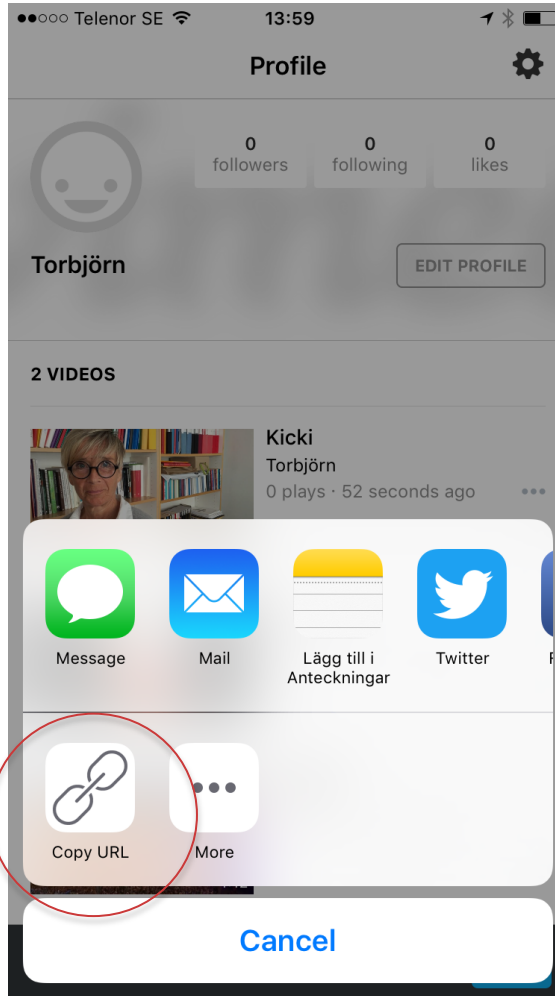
●●○○○ Telenor SE 13:59

Profile

0 followers
0 following
0 likes

Torbjörn

EDIT PROFILE

2 VIDEOS

Kicki
Torbjörn
0 plays · 52 seconds ago

Message
Mail
Lägg till i Anteckningar
Twitter
F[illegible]

Copy URL
More

Cancel